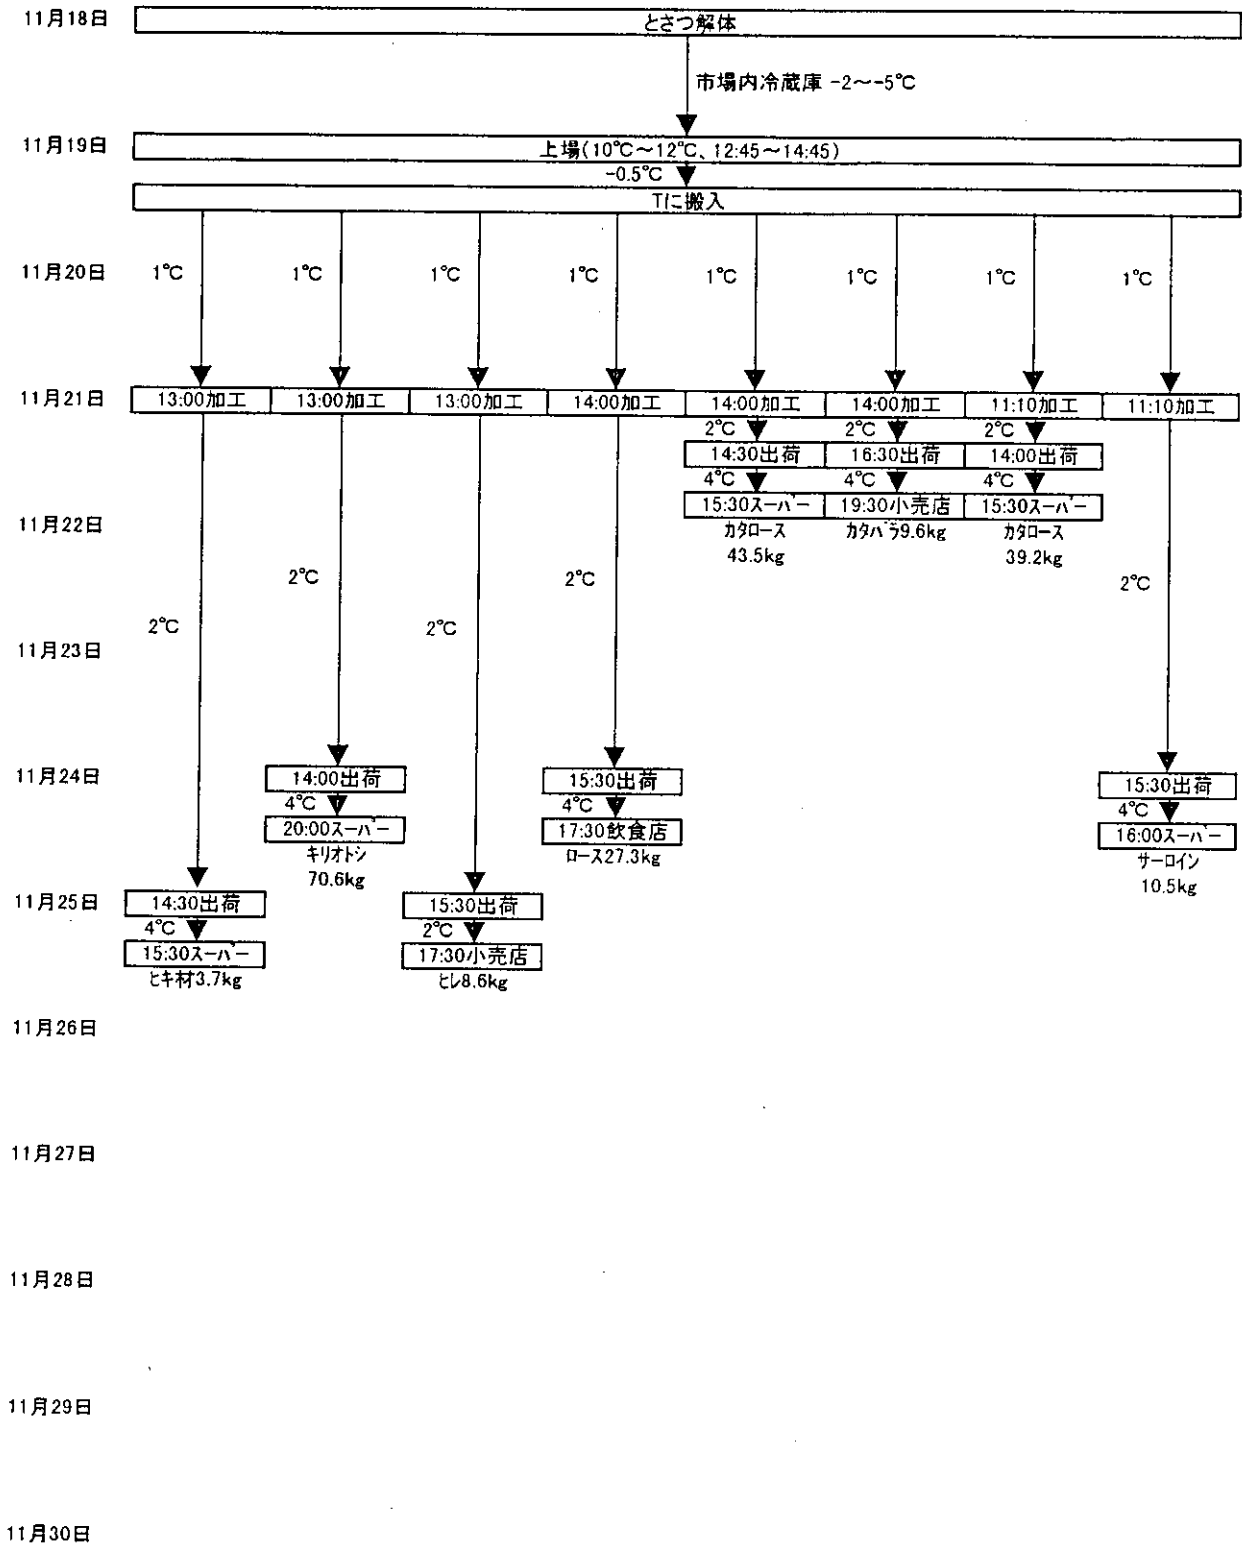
11月18日
とさつ解体
市場内冷蔵庫 -2～-5℃
11月19日
上場（10℃～12℃、12:45～14:45）
-0.5℃
Tに搬入
11月20日
1℃ 1℃ 1℃ 1℃ 1℃ 1℃ 1℃ 1℃
11月21日
13:00加工 13:00加工 13:00加工 14:00加工 14:00加工 14:00加工 11:10加工 11:10加工
2℃
14:30出荷
4℃
15:30スーパー
カタロース
43.5kg
2℃
16:30出荷
4℃
19:30小売店
カタバラ9.6kg
2℃
14:00出荷
4℃
15:30スーパー
カタロース
39.2kg
11月22日
2℃ 2℃ 2℃ 2℃ 2℃
11月23日
11月24日
14:00出荷
4℃
20:00スーパー
キリオトシ
70.6kg
15:30出荷
4℃
17:30飲食店
ロース27.3kg
15:30出荷
4℃
16:00スーパー
サーロイン
10.5kg
11月25日
14:30出荷
4℃
15:30スーパー
ヒキ材3.7kg
15:30出荷
2℃
17:30小売店
ヒレ8.6kg
11月26日
11月27日
11月28日
11月29日
11月30日